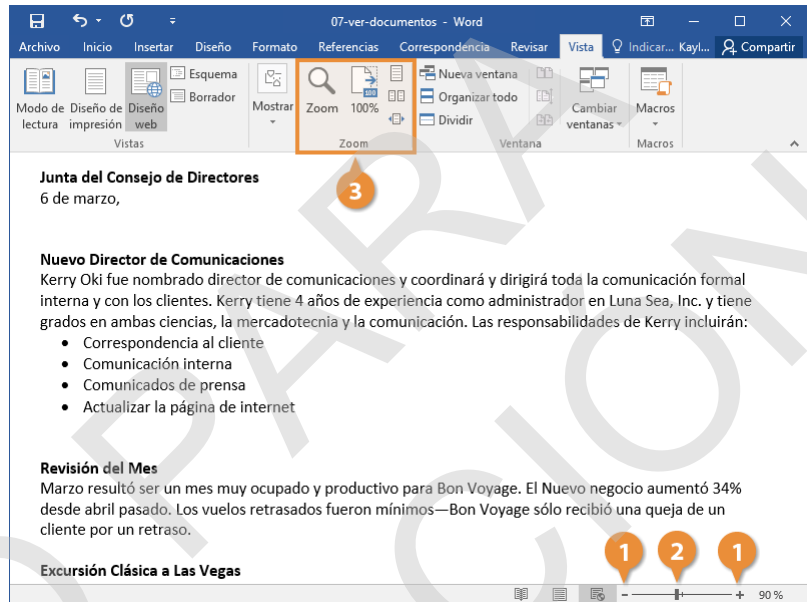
07-ver-documentos - Word

Archivo Inicio Insertar Diseño Formato Referencias Correspondencia Revisar Vista Indicar... Kayl... Compartir

Modo de lectura Diseño de impresión Diseño web Esquema Borrador Vistas

Mostrar

Zoom 100% Zoom

Nueva ventana Organizar todo Dividir Cambiar ventanas Ventana

Macros Macros

3

Junta del Consejo de Directores
6 de marzo,

Nuevo Director de Comunicaciones
Kerry Oki fue nombrado director de comunicaciones y coordinará y dirigirá toda la comunicación formal interna y con los clientes. Kerry tiene 4 años de experiencia como administrador en Luna Sea, Inc. y tiene grados en ambas ciencias, la mercadotecnia y la comunicación. Las responsabilidades de Kerry incluirán:

- Correspondencia al cliente
- Comunicación interna
- Comunicados de prensa
- Actualizar la página de internet

Revisión del Mes
Marzo resultó ser un mes muy ocupado y productivo para Bon Voyage. El Nuevo negocio aumentó 34% desde abril pasado. Los vuelos retrasados fueron mínimos—Bon Voyage sólo recibió una queja de un cliente por un retraso.

Excursión Clásica a Las Vegas

1 2 1

- + 90 %

PARA CION